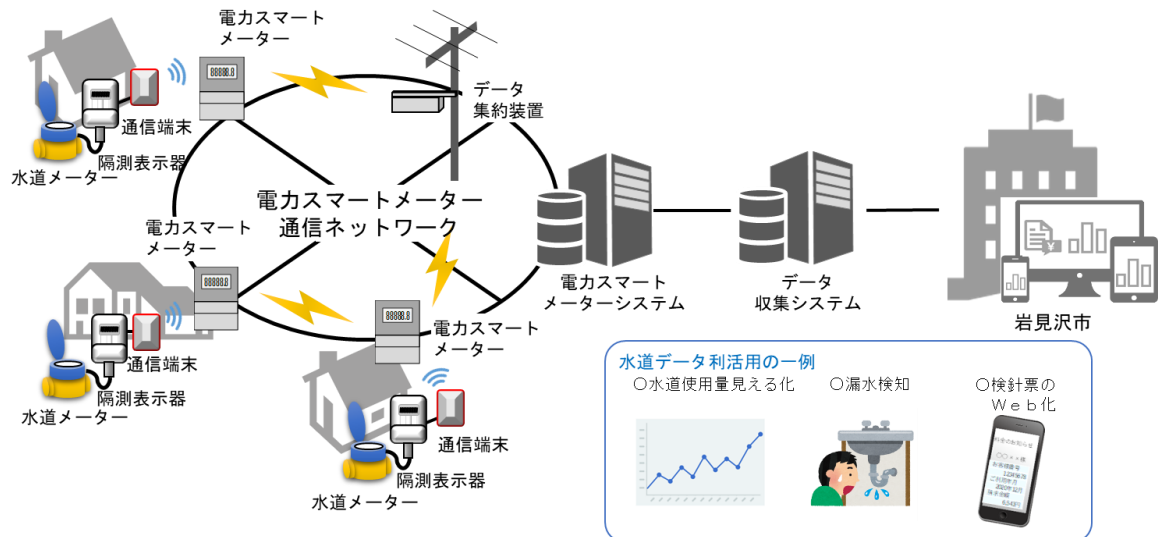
電力スマートメーター

データ集約装置

通信端末

隔測表示器

水道メーター

電力スマートメーター通信ネットワーク

電力スマートメーター

通信端末

隔測表示器

水道メーター

電力スマートメーター

通信端末

隔測表示器

水道メーター

電力スマートメーターシステム

データ収集システム

岩見沢市

水道データ利活用の一例

○水道使用量見える化

○漏水検知

○検針票のWeb化